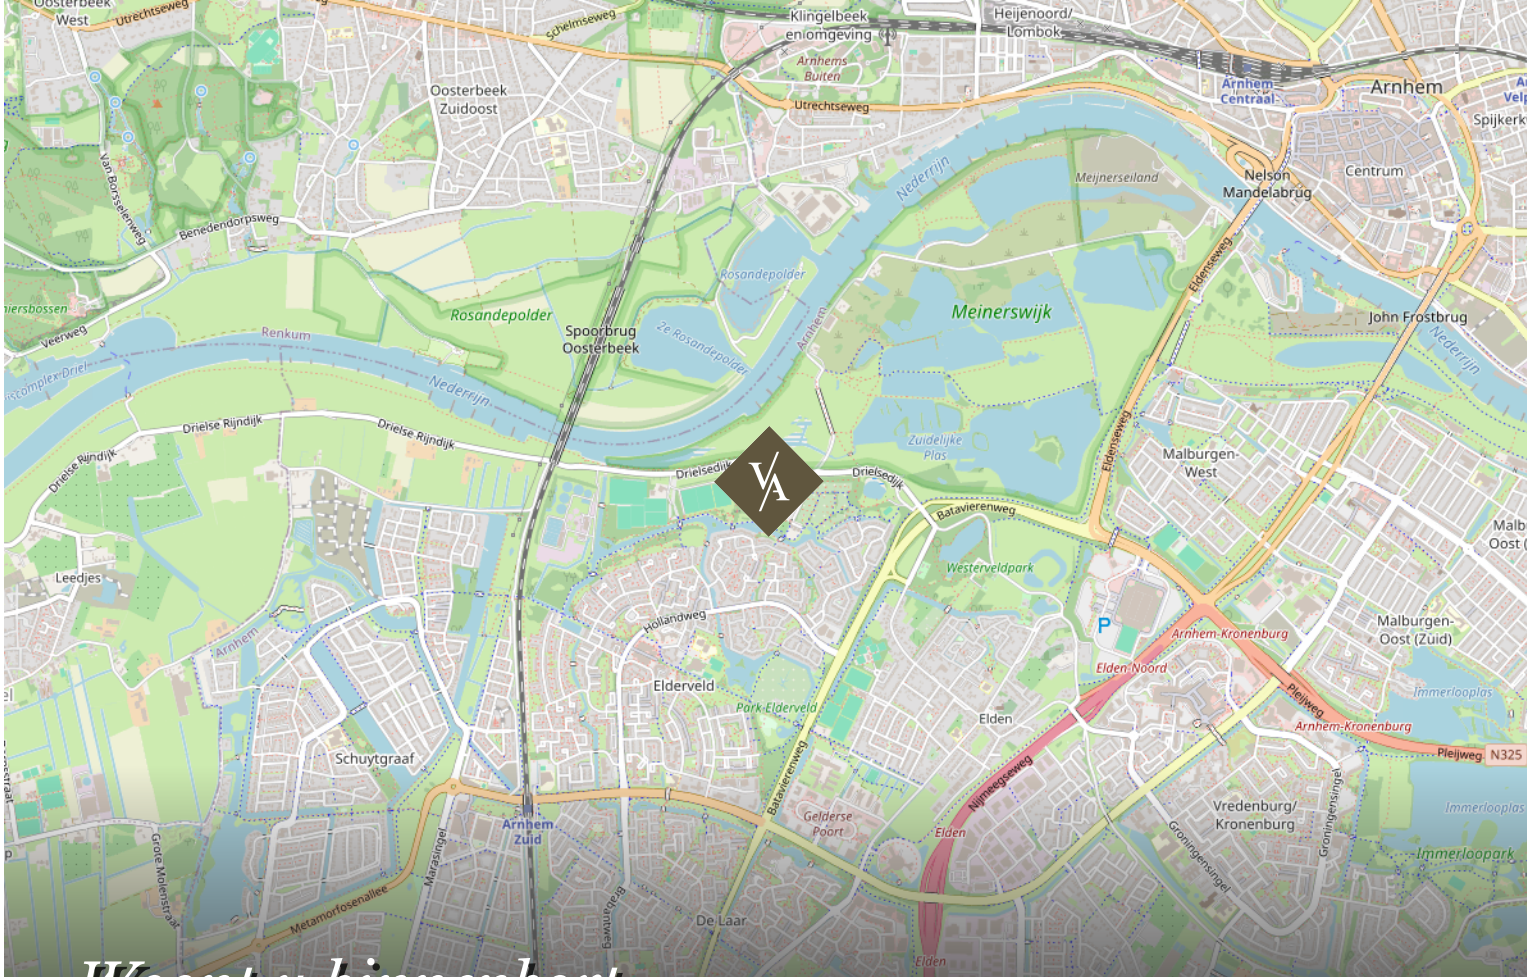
Oosterbeek West
Utrechtseweg
Schelmseweg
Klingelbeek en omgeving
Heijenoord/ Lombok
Arnhem Centraal
Arnhem
Velp
Spijkerk
Arnhems Buiten
Utrechtseweg
Oosterbeek Zuidoost
Van Borsselenweg
Benedendorpsweg
Nederrijn
Meijnerseiland
Nelson Mandelabrug
Centrum
Eldenseweg
Rosandepolder
Rosandepolder
Spoorbrug Oosterbeek
Ze Rosandepolder
Arnhem
Meinerswijk
John Frostbrug
Nederrijn
iersbossen
Veerweg
Renkum
Nederrijn
Drielse Rijndijk
Drielse Rijndijk
Drielse Rijndijk
Drielsedijk
Drielsedijk
Zuidelijke Plas
Eldenseweg
Malburgen-West
Batavierenweg
Westerveldpark
Malb Oost
Leedjes
Hollandweg
Malburgen-Oost (Zuid)
P
Arnhem-Kronenburg
Arnhem
Elden-Noord
Elderveld
Park Elderveld
Elden
Pleijweg
Arnhem-Kronenburg
Immerlooplas
Pleijweg
N325
Batavierenweg
Schuytgraaf
Nijmeegseweg
Gelderse Poort
Elden
Vredenburg/ Kronenburg
Groningensingel
Groningensingel
Immerlooplas
Immerloopark
Arnhem Zuid
Grote Molenstraat
Metamorfosenallee
Marasingel
De Laar
Elden
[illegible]